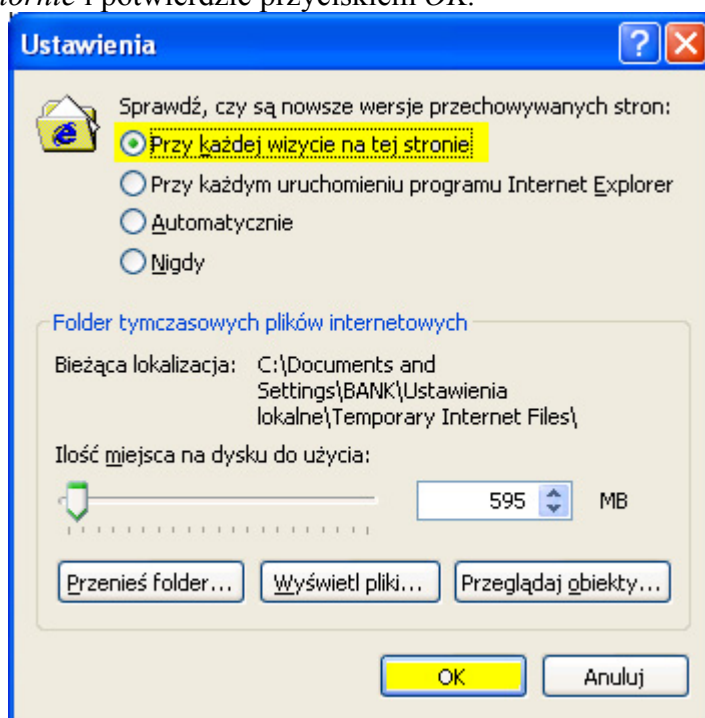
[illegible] i potwierdzić przyciskiem OK.

Ustawienia

?

X

Sprawdź, czy są nowsze wersje przechowywanych stron:

Przy każdej wizycie na tej stronie

Przy każdym uruchomieniu programu Internet Explorer

Automatycznie

Nigdy

Folder tymczasowych plików internetowych

Bieżąca lokalizacja: C:\Documents and Settings\BANK\Ustawienia lokalne\Temporary Internet Files\

Ilość miejsca na dysku do użycia:

595 MB

Przenieś folder...

Wyświetl pliki...

Przeglądaj obiekty...

OK

Anuluj